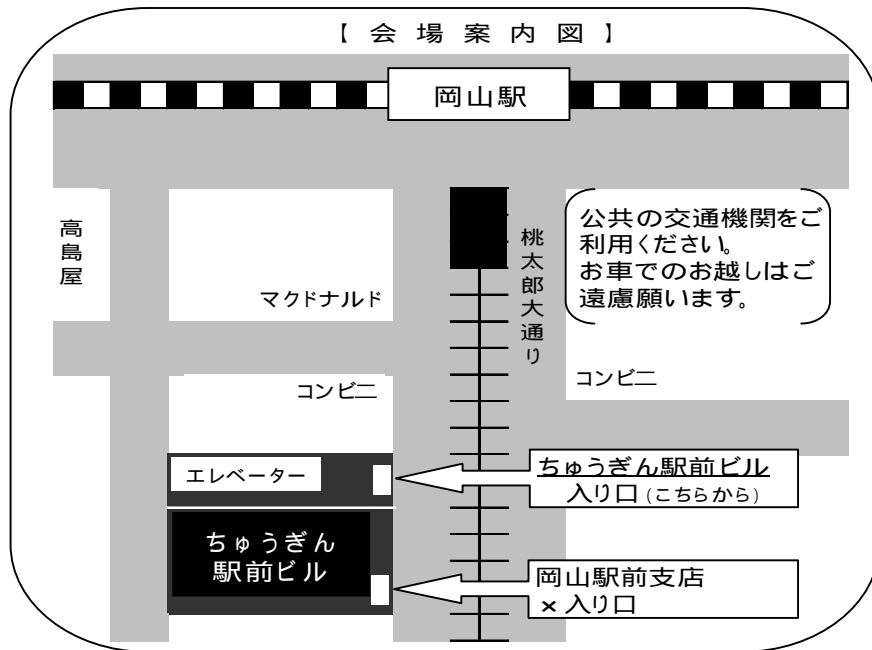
【 会 場 案 内 図 】

岡山駅

高島屋

マクドナルド

桃太郎大通り

公共の交通機関をご利用ください。
お車でのお越しはご遠慮願います。

コンビニ

コンビニ

エレベーター

ちゅうぎん駅前ビル
入り口（こちらから）

ちゅうぎん
駅前ビル

岡山駅前支店
× 入り口